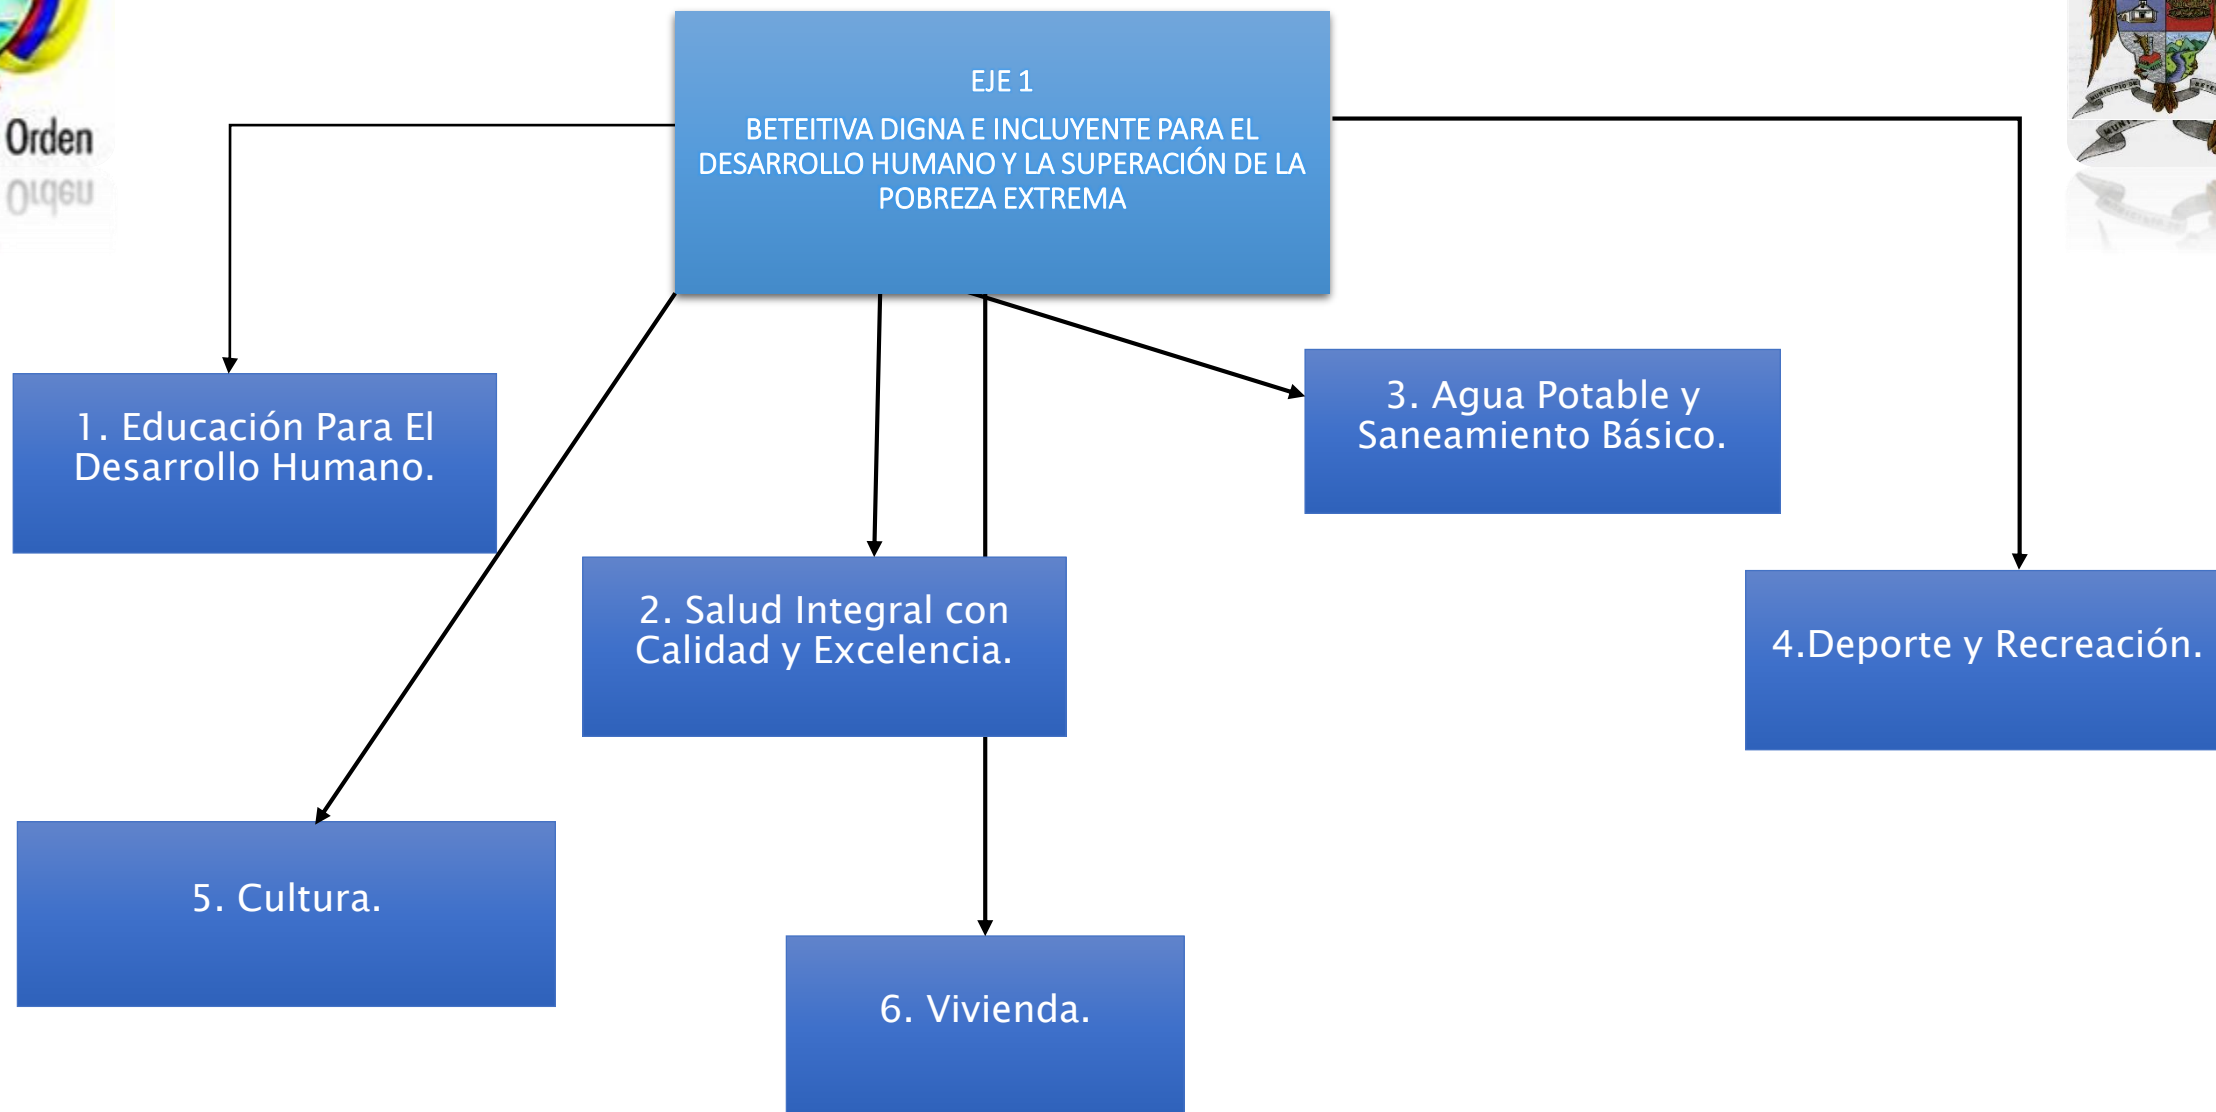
Orden

EJE 1

BETEITIVA DIGNA E INCLUYENTE PARA EL DESARROLLO HUMANO Y LA SUPERACIÓN DE LA POBREZA EXTREMA

1. Educación Para El Desarrollo Humano.

2. Salud Integral con Calidad y Excelencia.

3. Agua Potable y Saneamiento Básico.

4.Deporte y Recreación.

5. Cultura.

6. Vivienda.